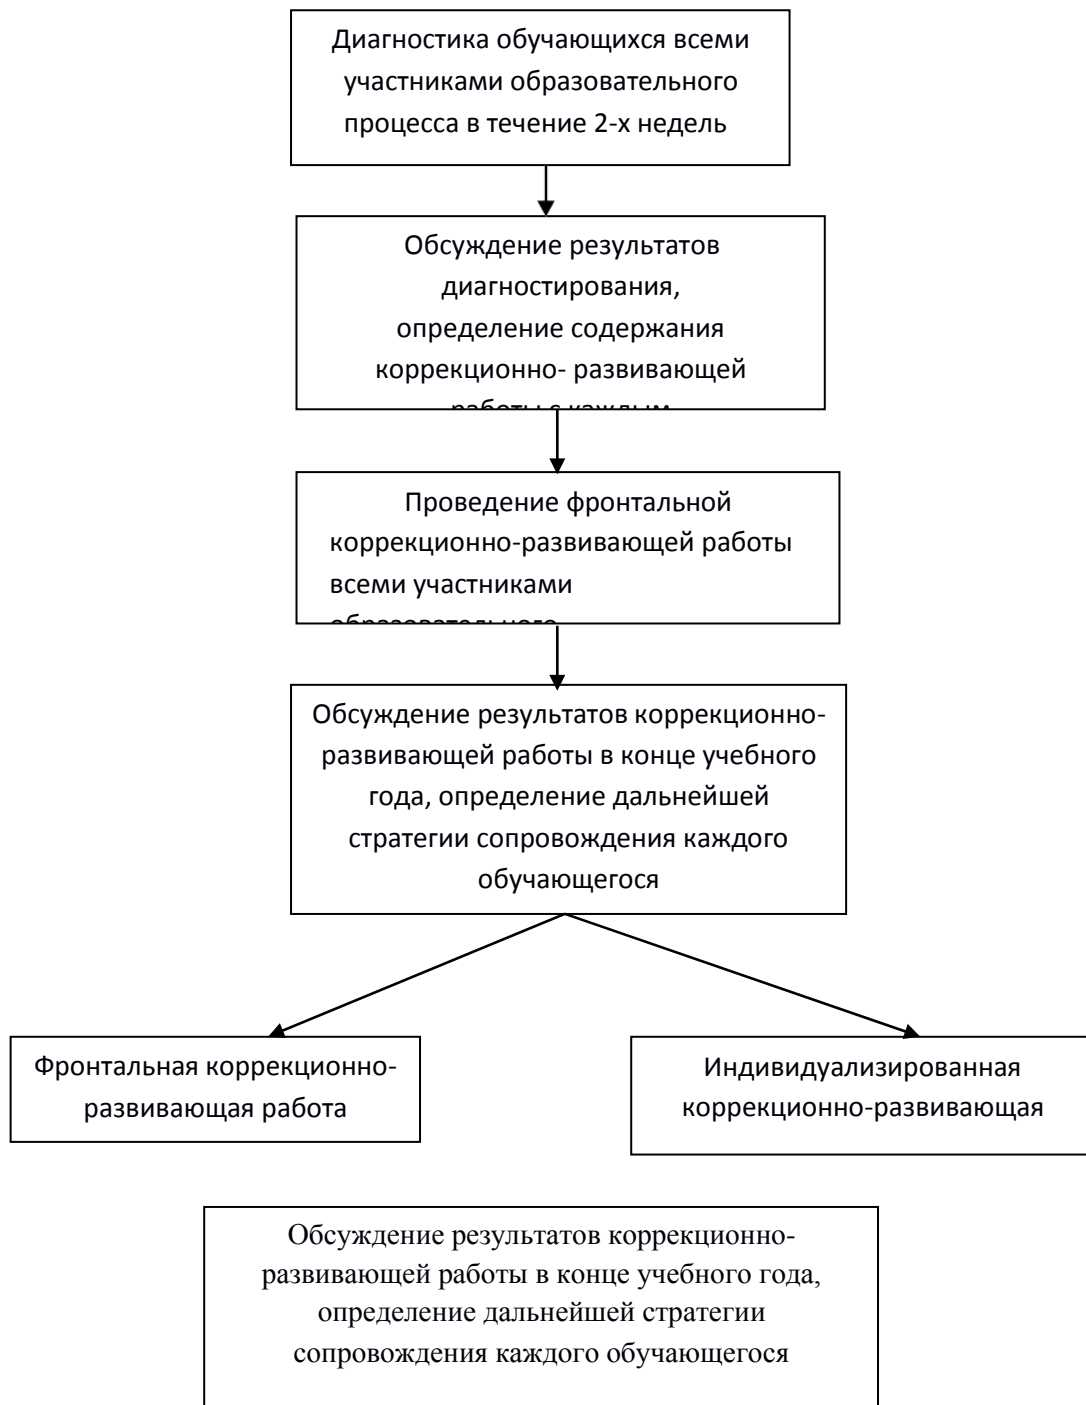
Диагностика обучающихся всеми участниками образовательного процесса в течение 2-х недель

Обсуждение результатов диагностирования, определение содержания коррекционно- развивающей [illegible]

Проведение фронтальной коррекционно-развивающей работы всеми участниками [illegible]

Обсуждение результатов коррекционно-развивающей работы в конце учебного года, определение дальнейшей стратегии сопровождения каждого обучающегося

Фронтальная коррекционно-развивающая работа

Индивидуализированная коррекционно-развивающая

Обсуждение результатов коррекционно-развивающей работы в конце учебного года, определение дальнейшей стратегии сопровождения каждого обучающегося